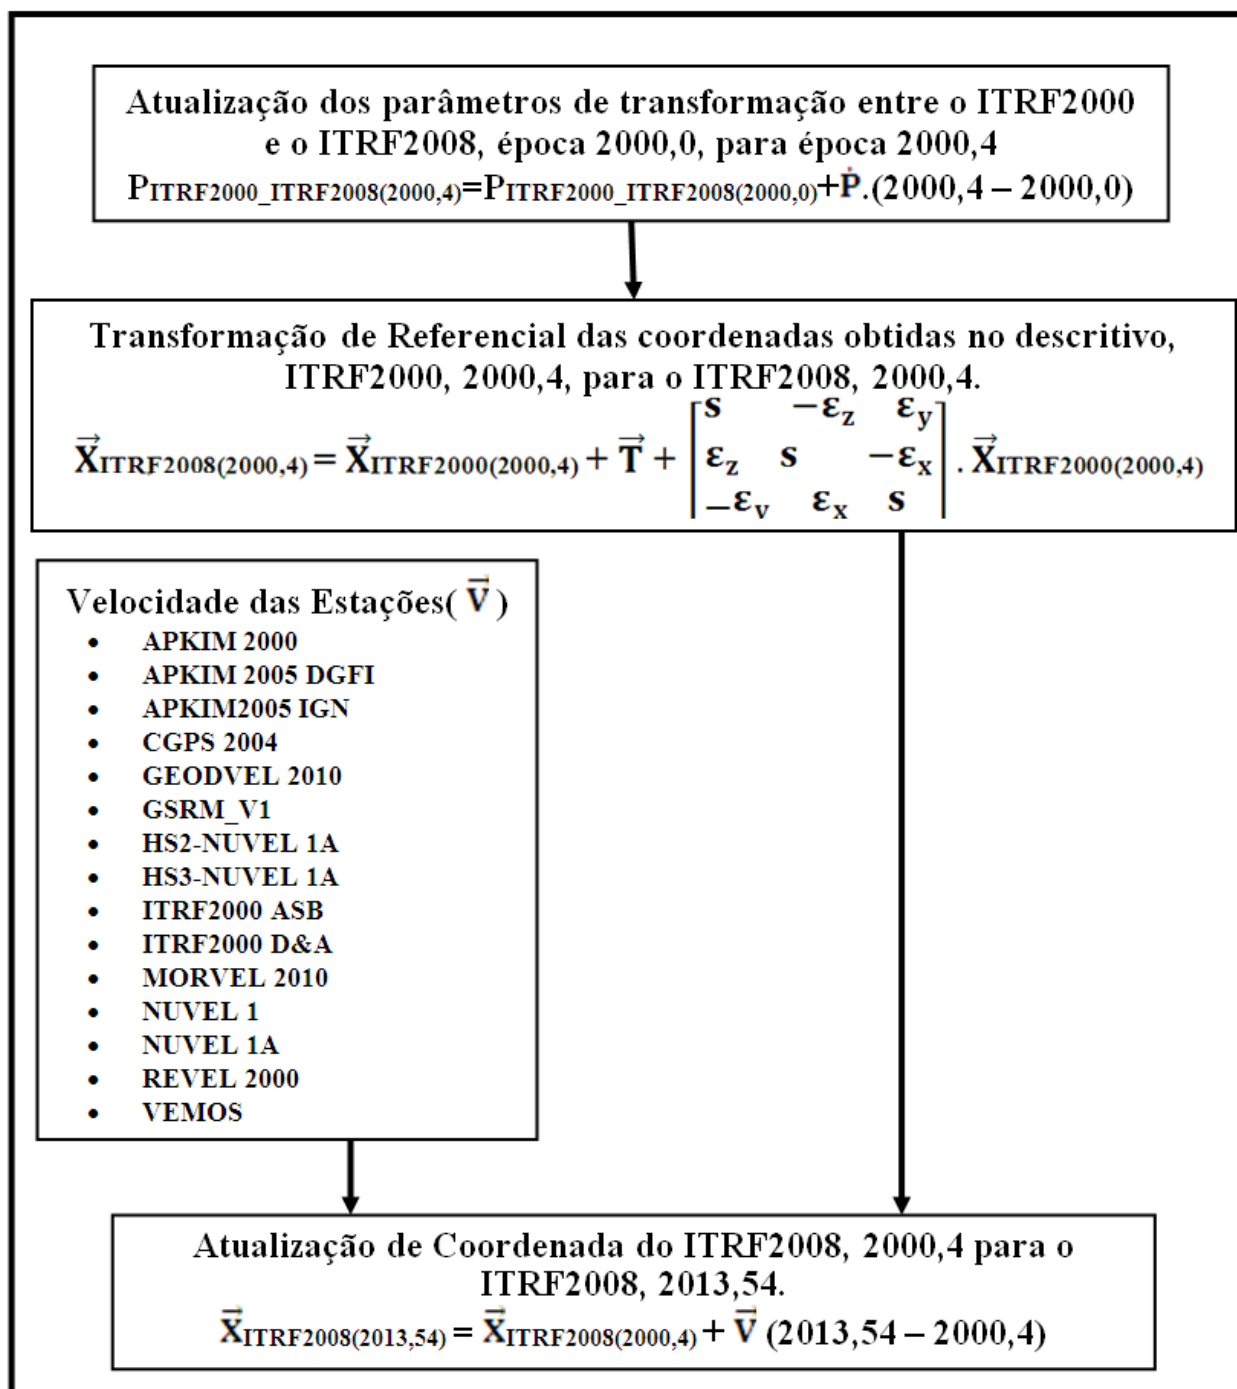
Atualização dos parâmetros de transformação entre o ITRF2000 e o ITRF2008, época 2000,0, para época 2000,4

$P_{ITRF2000\_ITRF2008(2000,4)} = P_{ITRF2000\_ITRF2008(2000,0)} + \dot{P}.(2000,4 - 2000,0)$

Transformação de Referencial das coordenadas obtidas no descritivo, ITRF2000, 2000,4, para o ITRF2008, 2000,4.

$\vec{X}_{ITRF2008(2000,4)} = \vec{X}_{ITRF2000(2000,4)} + \vec{T} + \begin{bmatrix} s & -\varepsilon_z & \varepsilon_y \\ \varepsilon_z & s & -\varepsilon_x \\ -\varepsilon_y & \varepsilon_x & s \end{bmatrix} . \vec{X}_{ITRF2000(2000,4)}$

Velocidade das Estações( $\vec{V}$ )
- APKIM 2000
- APKIM 2005 DGFI
- APKIM2005 IGN
- CGPS 2004
- GEODVEL 2010
- GSRM_V1
- HS2-NUVEL 1A
- HS3-NUVEL 1A
- ITRF2000 ASB
- ITRF2000 D&A
- MORVEL 2010
- NUVEL 1
- NUVEL 1A
- REVEL 2000
- VEMOS

Atualização de Coordenada do ITRF2008, 2000,4 para o ITRF2008, 2013,54.

$\vec{X}_{ITRF2008(2013,54)} = \vec{X}_{ITRF2008(2000,4)} + \vec{V}\,(2013,54 - 2000,4)$